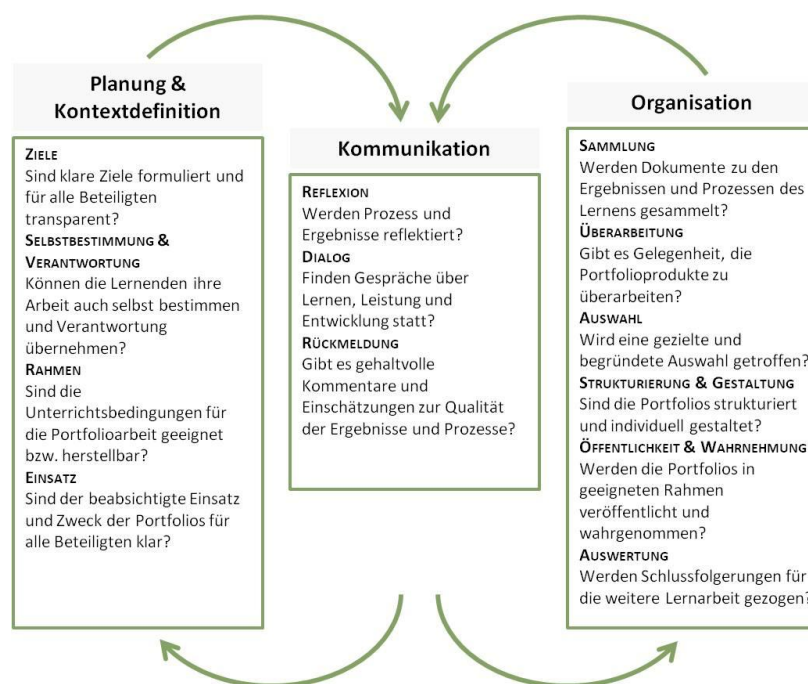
Planung & Kontextdefinition

ZIELE
Sind klare Ziele formuliert und für alle Beteiligten transparent?
SELBSTBESTIMMUNG & VERANTWORTUNG
Können die Lernenden ihre Arbeit auch selbst bestimmen und Verantwortung übernehmen?
RAHMEN
Sind die Unterrichtsbedingungen für die Portfolioarbeit geeignet bzw. herstellbar?
EINSATZ
Sind der beabsichtigte Einsatz und Zweck der Portfolios für alle Beteiligten klar?

Kommunikation

REFLEXION
Werden Prozess und Ergebnisse reflektiert?
DIALOG
Finden Gespräche über Lernen, Leistung und Entwicklung statt?
RÜCKMELDUNG
Gibt es gehaltvolle Kommentare und Einschätzungen zur Qualität der Ergebnisse und Prozesse?

Organisation

SAMMLUNG
Werden Dokumente zu den Ergebnissen und Prozessen des Lernens gesammelt?
ÜBERARBEITUNG
Gibt es Gelegenheit, die Portfolioprodukte zu überarbeiten?
AUSWAHL
Wird eine gezielte und begründete Auswahl getroffen?
STRUKTURIERUNG & GESTALTUNG
Sind die Portfolios strukturiert und individuell gestaltet?
ÖFFENTLICHKEIT & WAHRNEHMUNG
Werden die Portfolios in geeigneten Rahmen veröffentlicht und wahrgenommen?
AUSWERTUNG
Werden Schlussfolgerungen für die weitere Lernarbeit gezogen?